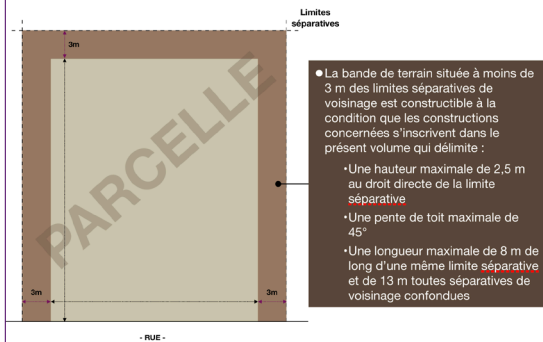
Limites séparatives

3m

PARCELLE

3m

3m

- RUE -

● La bande de terrain située à moins de 3 m des limites séparatives de voisinage est constructible à la condition que les constructions concernées s'inscrivent dans le présent volume qui délimite :

• Une hauteur maximale de 2,5 m au droit directe de la limite séparative

• Une pente de toit maximale de 45°

• Une longueur maximale de 8 m de long d'une même limite séparative et de 13 m toutes séparatives de voisinage confondues